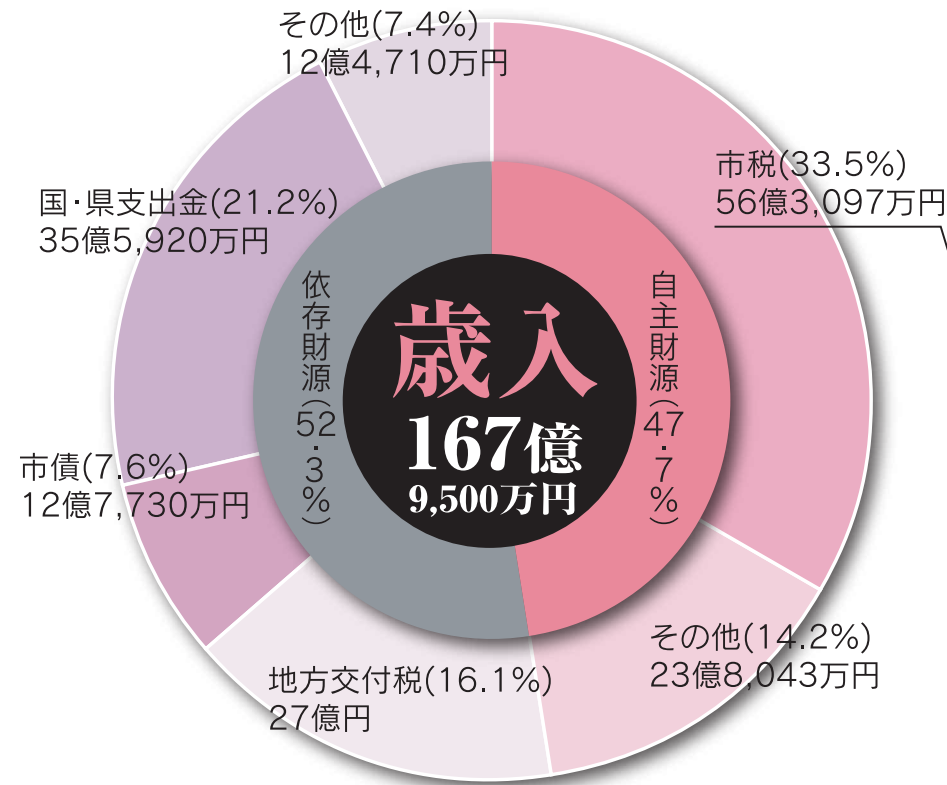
その他(7.4%)
12億4,710万円

市税(33.5%)
56億3,097万円

国・県支出金(21.2%)
35億5,920万円

依存財源(52・3%)

歳入
167億
9,500万円

自主財源(47・7%)

市債(7.6%)
12億7,730万円

その他(14.2%)
23億8,043万円

地方交付税(16.1%)
27億円